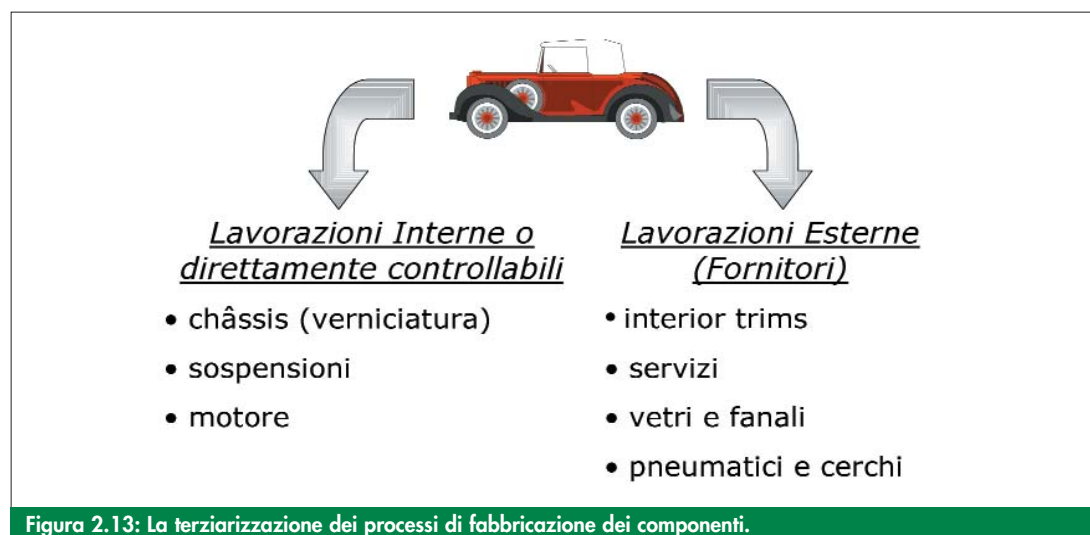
Lavorazioni Interne o direttamente controllabili

• châssis (verniciatura)
• sospensioni
• motore

Lavorazioni Esterne (Fornitori)

• interior trims
• servizi
• vetri e fanali
• pneumatici e cerchi

Figura 2.13: La terziarizzazione dei processi di fabbricazione dei componenti.